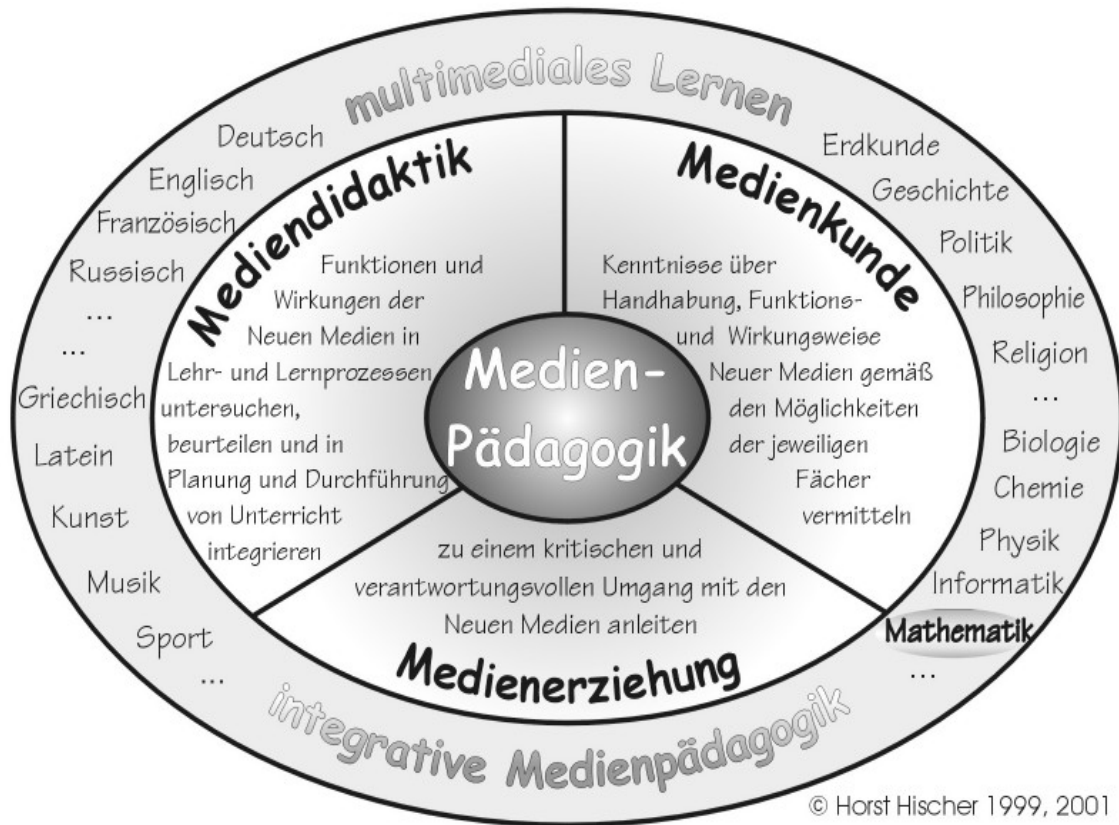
multimediales Lernen

Deutsch
Englisch
Französisch
Russisch
...
...
Griechisch
Latein
Kunst
Musik
Sport
...

Erdkunde
Geschichte
Politik
Philosophie
Religion
...
Biologie
Chemie
Physik
Informatik
Mathematik
...

Mediendidaktik

Funktionen und Wirkungen der Neuen Medien in Lehr- und Lernprozessen untersuchen, beurteilen und in Planung und Durchführung von Unterricht integrieren

Medienkunde

Kenntnisse über Handhabung, Funktions- und Wirkungsweise Neuer Medien gemäß den Möglichkeiten der jeweiligen Fächer vermitteln

Medien-Pädagogik

zu einem kritischen und verantwortungsvollen Umgang mit den Neuen Medien anleiten

Medienerziehung

integrative Medienpädagogik

© Horst Hischer 1999, 2001